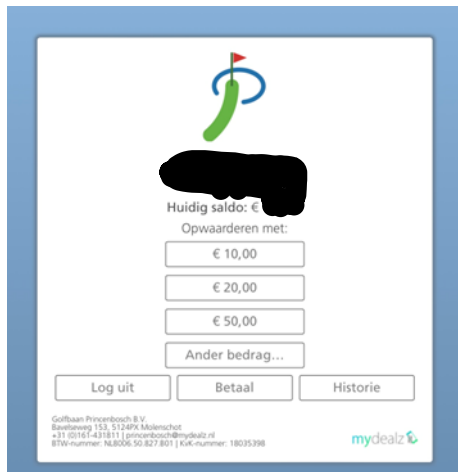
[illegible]

Huidig saldo: € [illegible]

Opwaarderen met:

€ 10,00

€ 20,00

€ 50,00

Ander bedrag...

Log uit

Betaal

Historie

Golfbaan Princenbosch B.V.
Bavelseweg 153, 5124PX Molenschot
+31 (0)161-431811 | princenbosch@mydealz.nl
BTW-nummer: NL8006.50.827.B01 | KvK-nummer: 18035398

mydealz